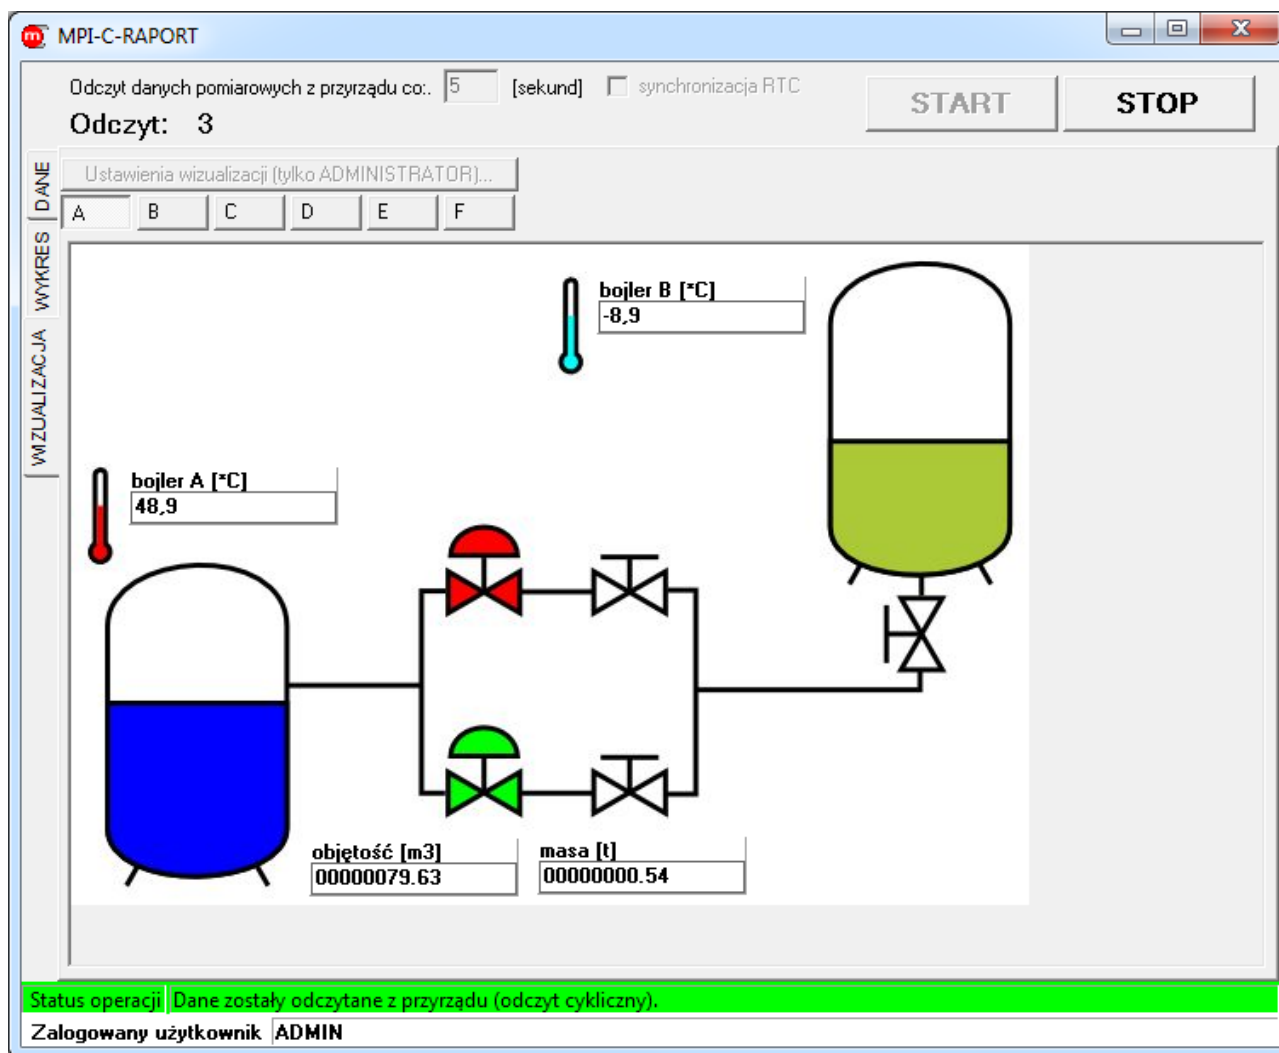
MPI-C-RAPORT

Odczyt danych pomiarowych z przyrządu co:. 5 [sekund] synchronizacja RTC

START STOP

Odczyt: 3

DANE
WYKRES
WIZUALIZACJA

Ustawienia wizualizacji (tylko ADMINISTRATOR)...

A B C D E F

bojler B [°C]
-8,9

bojler A [°C]
48,9

objętość [m3]
00000079.63

masa [t]
00000000.54

Status operacji Dane zostały odczytane z przyrządu (odczyt cykliczny).

Zalogowany użytkownik ADMIN